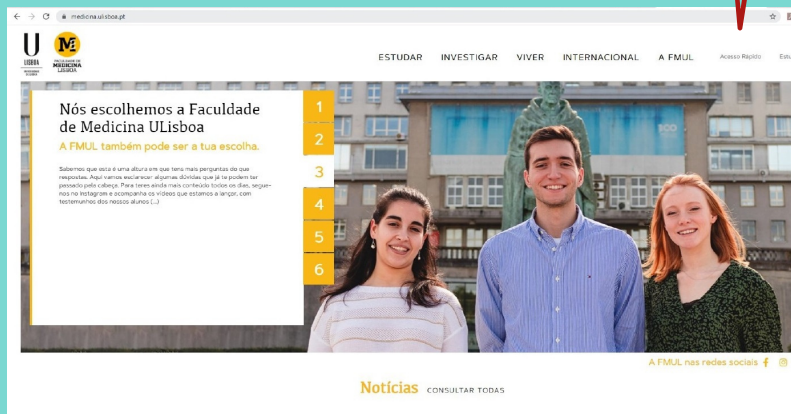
medicina.ulisboa.pt

U LISBOA UNIVERSIDADE DE LISBOA

FACULDADE DE MEDICINA LISBOA

ESTUDAR INVESTIGAR VIVER INTERNACIONAL A FMUL Acesso Rápido Estu

Nós escolhemos a Faculdade de Medicina ULisboa

A FMUL também pode ser a tua escolha.

Sabemos que esta é uma altura em que tens mais perguntas do que respostas. Aqui vamos esclarecer algumas dúvidas que já te podem ter passado pela cabeça. Para teres ainda mais conteúdo todos os dias, segue-nos no Instagram e acompanha os vídeos que estamos a lançar, com testemunhos dos nossos alunos (...)

1
2
3
4
5
6

A FMUL nas redes sociais

Notícias CONSULTAR TODAS